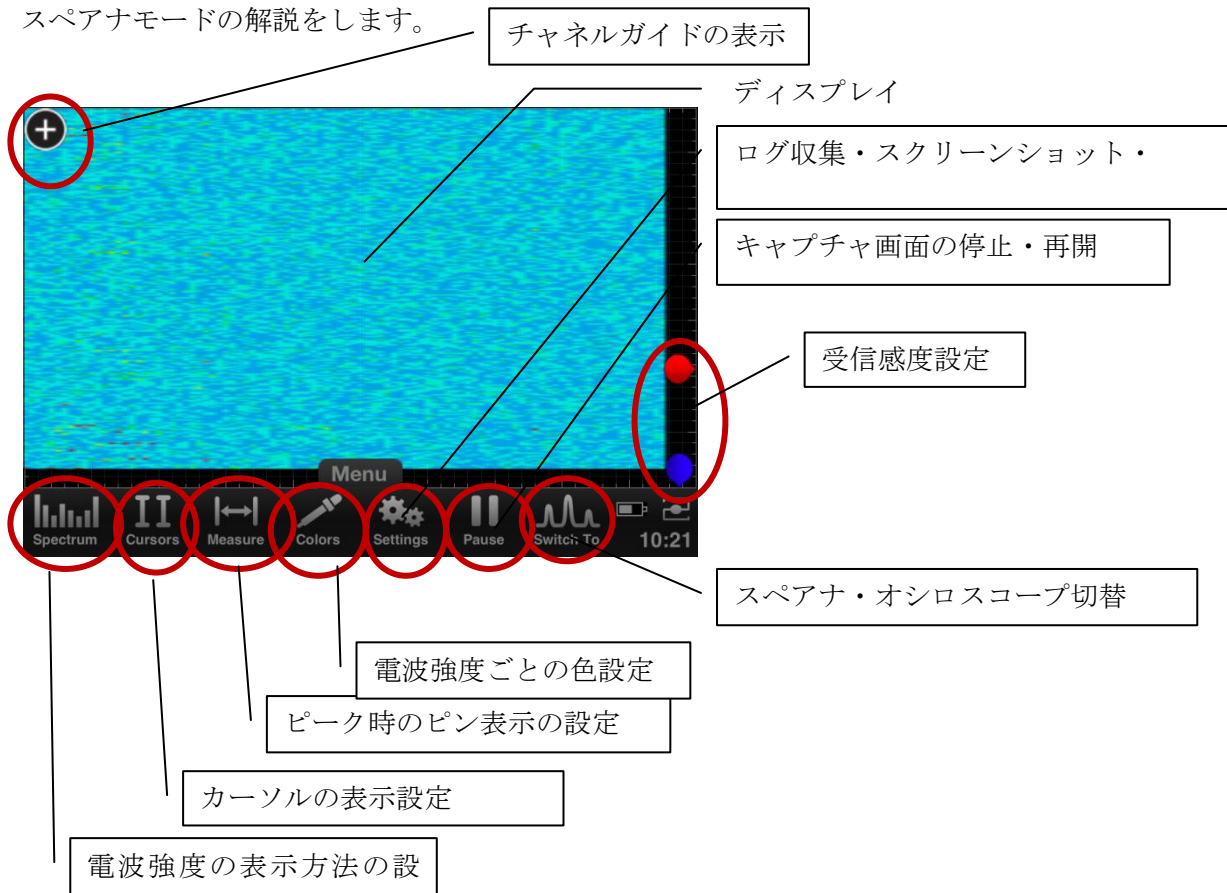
スペアナモードの解説をします。

チャネルガイドの表示

ディスプレイ

ログ収集・スクリーンショット・

キャプチャ画面の停止・再開

受信感度設定

Menu

Spectrum

Cursors

Measure

Colors

Settings

Pause

Switch To

10:21

スペアナ・オシロスコープ切替

電波強度ごとの色設定

ピーク時のピン表示の設定

カーソルの表示設定

電波強度の表示方法の設